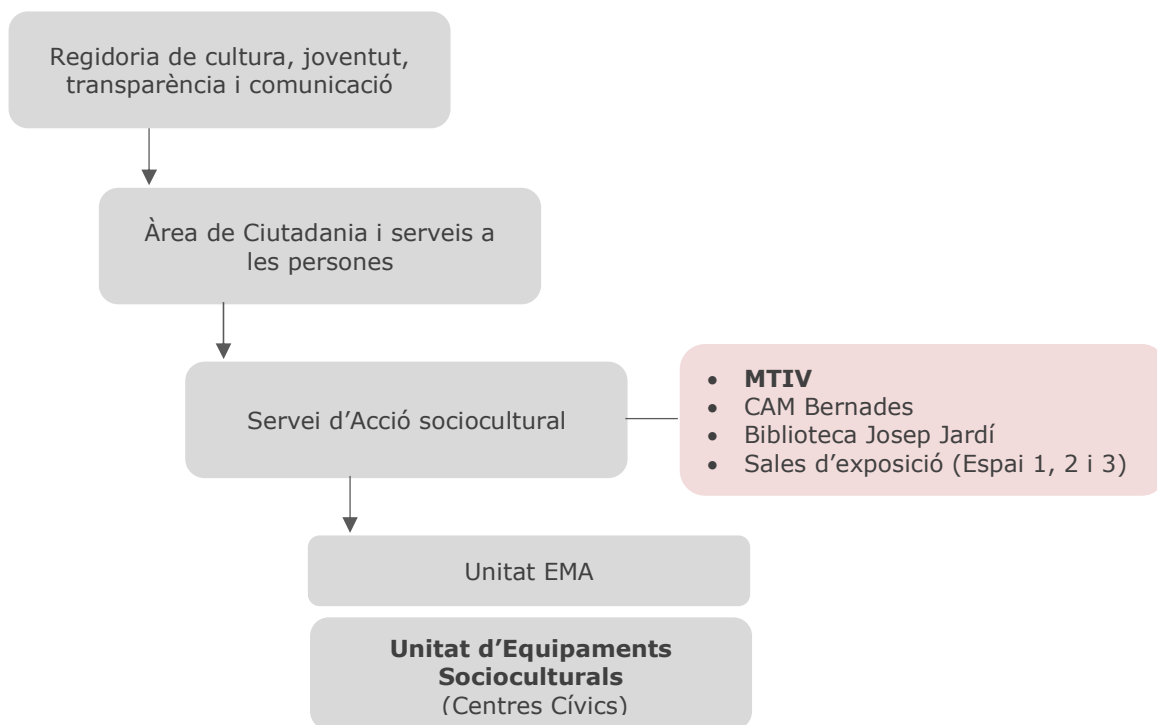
Regidoria de cultura, joventut, transparència i comunicació

Àrea de Ciutadania i serveis a les persones

Servei d'Acció sociocultural

- **MTIV**
- CAM Bernades
- Biblioteca Josep Jardí
- Sales d'exposició (Espai 1, 2 i 3)

Unitat EMA

**Unitat d'Equipaments Socioculturals**
(Centres Cívics)